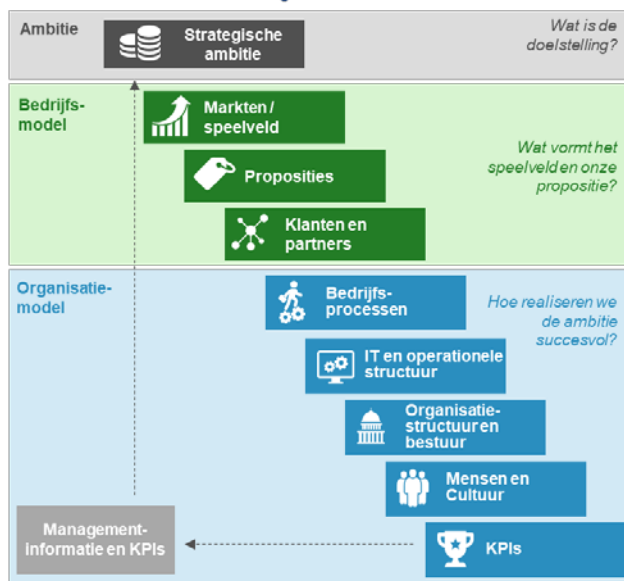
Ambitie

Strategische ambitie

Wat is de doelstelling?

Bedrijfsmodel

Markten / speelveld

Proposities

Klanten en partners

Wat vormt het speelveld en onze propositie?

Organisatiemodel

Bedrijfsprocessen

Hoe realiseren we de ambitie succesvol?

IT en operationele structuur

Organisatiestructuur en bestuur

Mensen en Cultuur

Managementinformatie en KPIs

KPIs